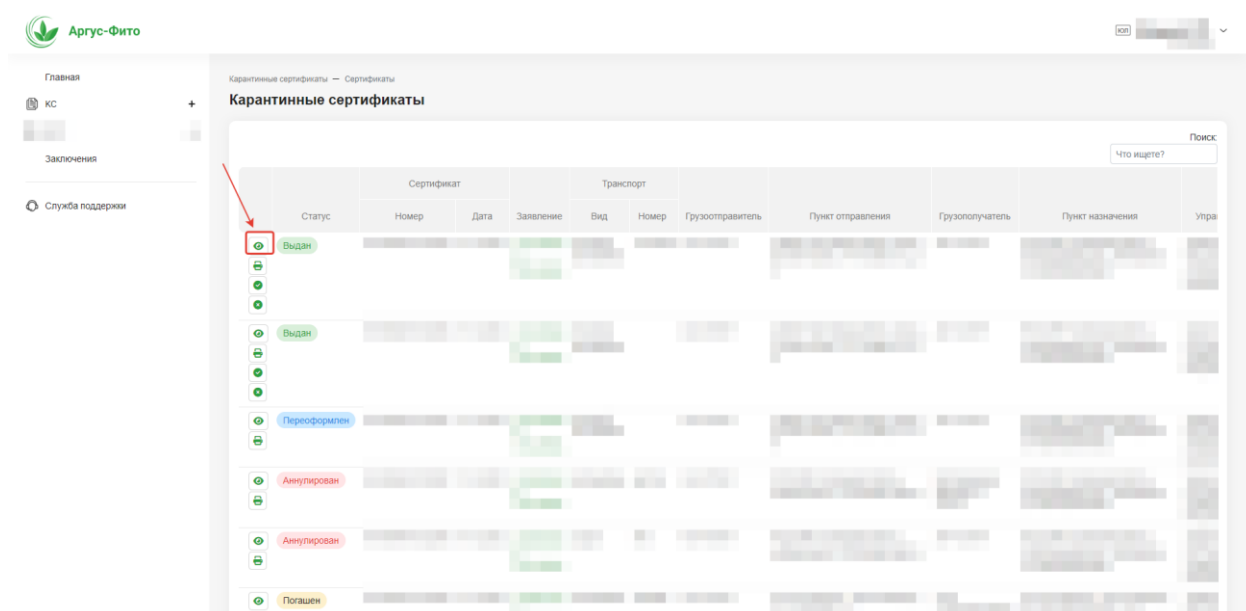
Аргус-Фито

ЮЛ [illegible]

Главная
КС +
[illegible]
Заключения

Служба поддержки

Карантинные сертификаты — Сертификаты

Карантинные сертификаты

Поиск:
Что ищете?

| | Статус | Сертификат Номер | Сертификат Дата | Заявление | Транспорт Вид | Транспорт Номер | Грузоотправитель | Пункт отправления | Грузополучатель | Пункт назначения | Упра |
|---|---|---|---|---|---|---|---|---|---|---|---|
| | Выдан | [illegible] | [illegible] | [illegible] | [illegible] | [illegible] | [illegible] | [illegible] | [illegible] | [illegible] | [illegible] |
| | Выдан | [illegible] | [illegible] | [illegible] | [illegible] | | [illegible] | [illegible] | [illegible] | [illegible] | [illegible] |
| | Переоформлен | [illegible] | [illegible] | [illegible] | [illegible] | | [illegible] | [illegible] | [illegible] | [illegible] | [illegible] |
| | Аннулирован | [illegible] | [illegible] | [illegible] | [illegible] | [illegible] | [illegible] | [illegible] | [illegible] | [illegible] | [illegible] |
| | Аннулирован | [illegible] | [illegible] | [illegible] | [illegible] | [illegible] | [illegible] | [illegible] | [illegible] | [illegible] | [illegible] |
| | Погашен | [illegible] | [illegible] | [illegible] | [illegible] | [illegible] | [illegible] | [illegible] | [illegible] | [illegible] | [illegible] |